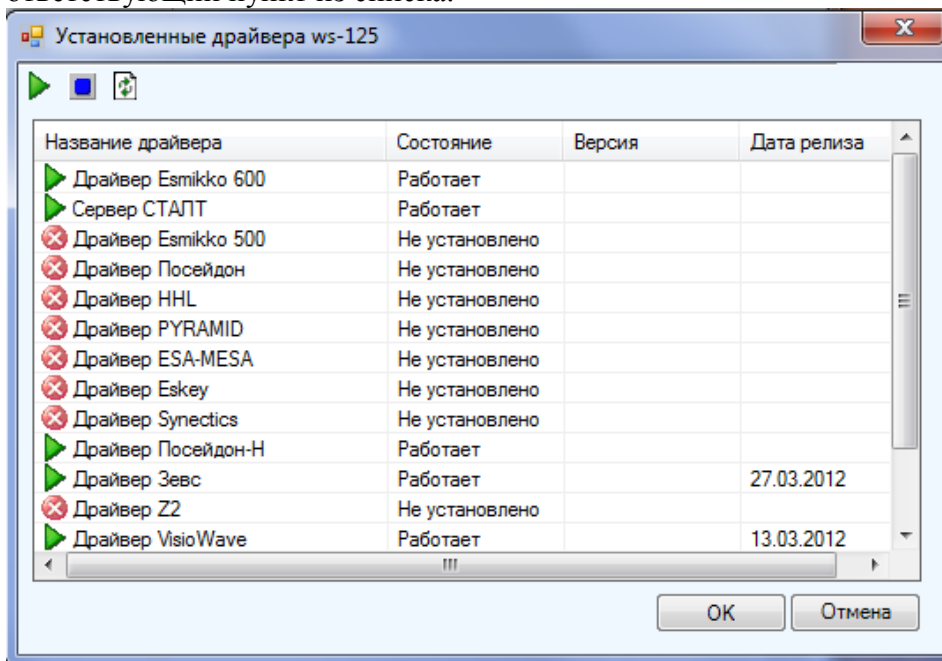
Установленные драйвера ws-125

| Название драйвера | Состояние | Версия | Дата релиза |
|---|---|---|---|
| Драйвер Esmikko 600 | Работает | | |
| Сервер СТАЛТ | Работает | | |
| Драйвер Esmikko 500 | Не установлено | | |
| Драйвер Посейдон | Не установлено | | |
| Драйвер HHL | Не установлено | | |
| Драйвер PYRAMID | Не установлено | | |
| Драйвер ESA-MESA | Не установлено | | |
| Драйвер Eskey | Не установлено | | |
| Драйвер Synectics | Не установлено | | |
| Драйвер Посейдон-Н | Работает | | |
| Драйвер Зевс | Работает | | 27.03.2012 |
| Драйвер Z2 | Не установлено | | |
| Драйвер VisioWave | Работает | | 13.03.2012 |

OK
Отмена